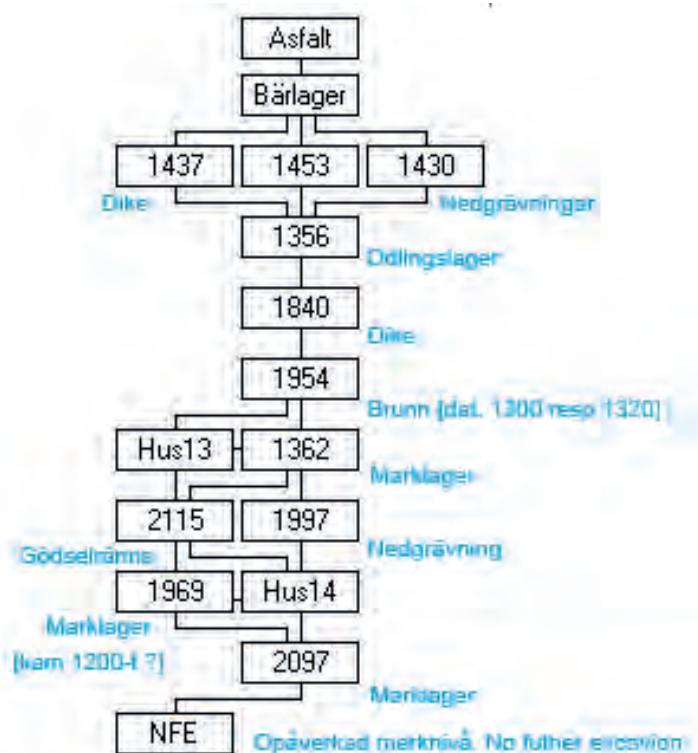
Asfalt

Bärlager

1437
1453
1430

Dike
Nedgrävningar

1356
Odlingslager

1840
Dike

1954
Brunn (dat. 1300 resp 1320)

Hus13
1362
Marklager

2115
1997
Gödselränna
Nedgrävning

1969
Hus14
Marklager
(kam 1200-t ?)

2097
Marklager

NFE
Opåverkad marknivå. No futher excavation